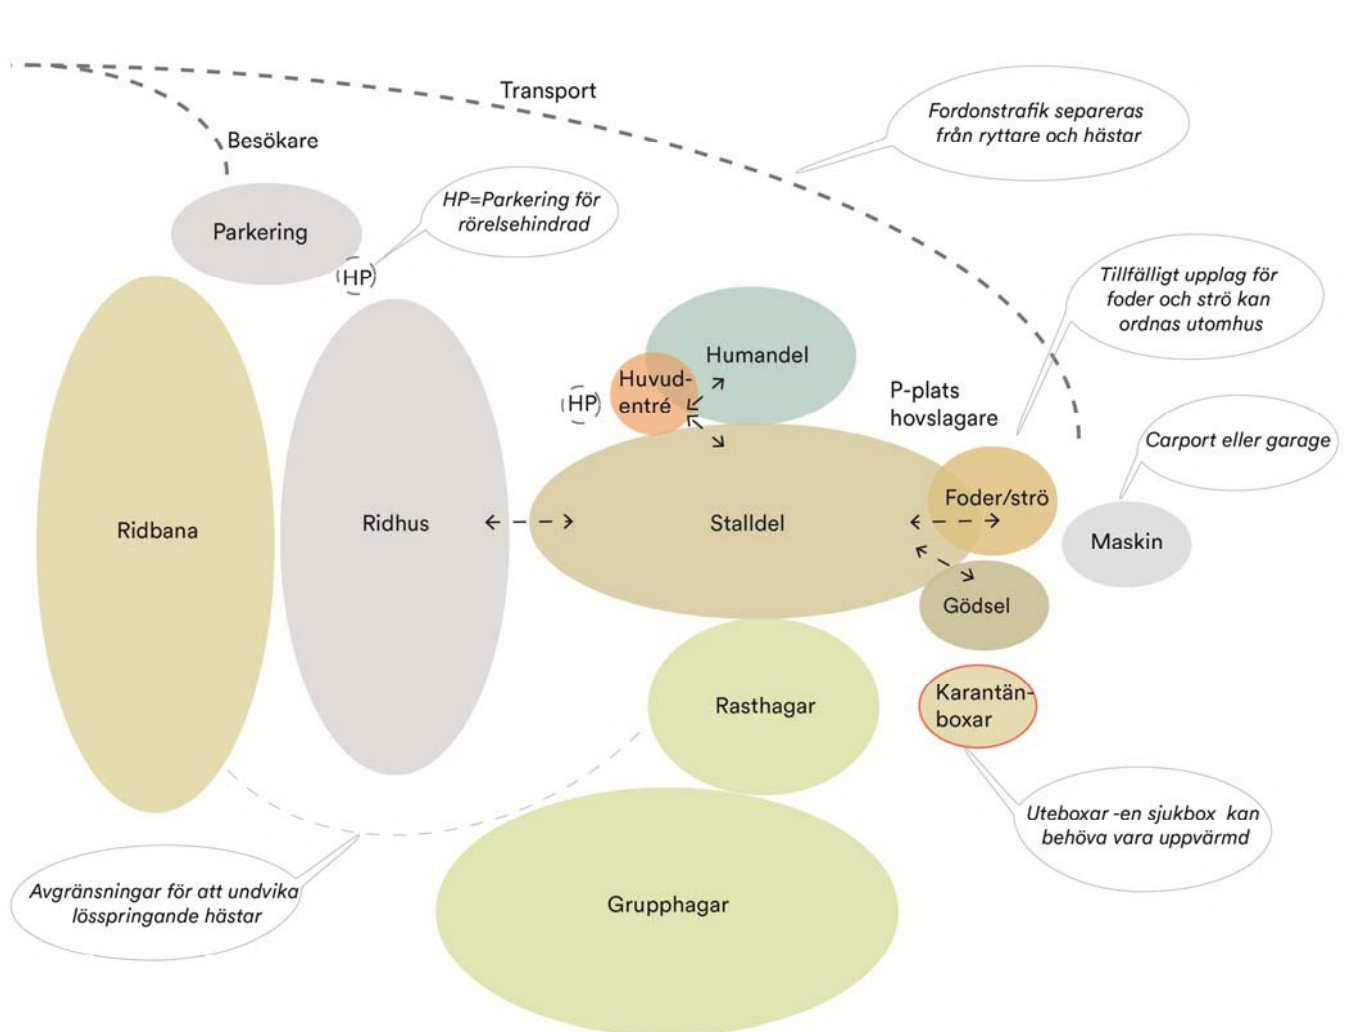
Transport

Besökare

Fordonstrafik separeras från ryttare och hästar

Parkering

HP=Parkering för rörelsehindrad

HP

Tillfälligt upplag för foder och strö kan ordnas utomhus

Humandel

HP

Huvud-entré

P-plats hovslagare

Carport eller garage

Ridbana

Ridhus

Stalldel

Foder/strö

Maskin

Gödsel

Rasthagar

Karantän-boxar

Uteboxar -en sjukbox kan behöva vara uppvärmd

Avgränsningar för att undvika lösspringande hästar

Grupphagar